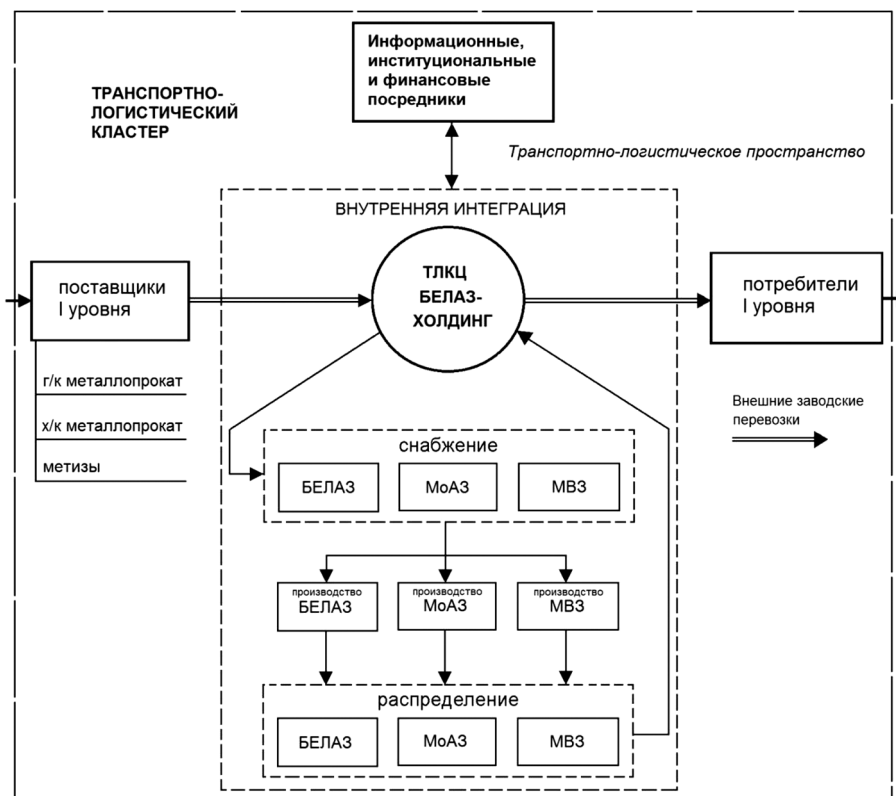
Информационные, институциональные и финансовые посредники

ТРАНСПОРТНО-ЛОГИСТИЧЕСКИЙ КЛАСТЕР

Транспортно-логистическое пространство

ВНУТРЕННЯЯ ИНТЕГРАЦИЯ

поставщики I уровня

ТЛКЦ БЕЛАЗ-ХОЛДИНГ

потребители I уровня

г/к металлопрокат

х/к металлопрокат

метизы

Внешние заводские перевозки

снабжение

БЕЛАЗ

МоАЗ

МВЗ

производство БЕЛАЗ

производство МоАЗ

производство МВЗ

распределение

БЕЛАЗ

МоАЗ

МВЗ